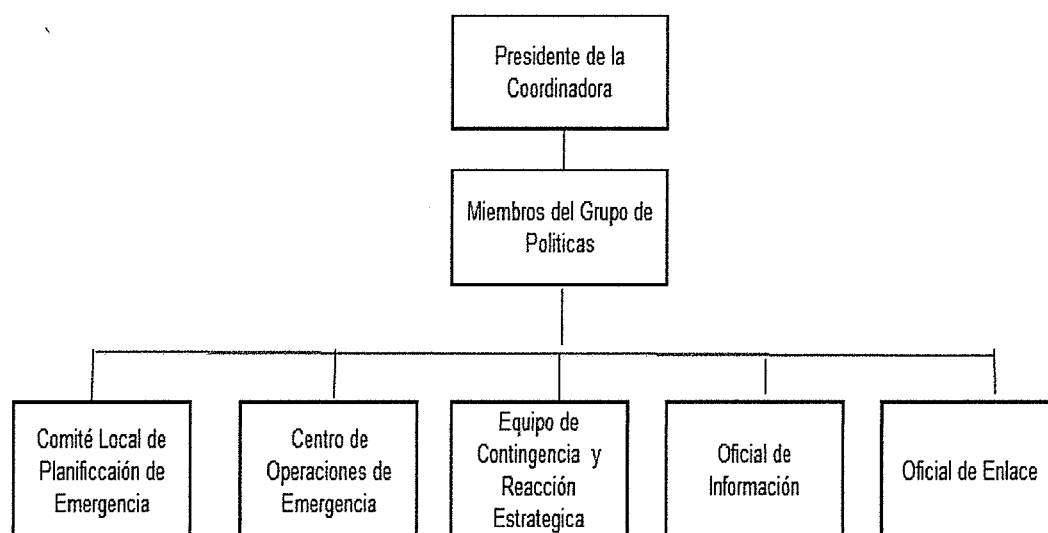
Presidente de la Coordinadora

Miembros del Grupo de Politicas

Comité Local de Planificcaión de Emergencia

Centro de Operaciones de Emergencia

Equipo de Contingencia y Reacción Estrategica

Oficial de Información

Oficial de Enlace